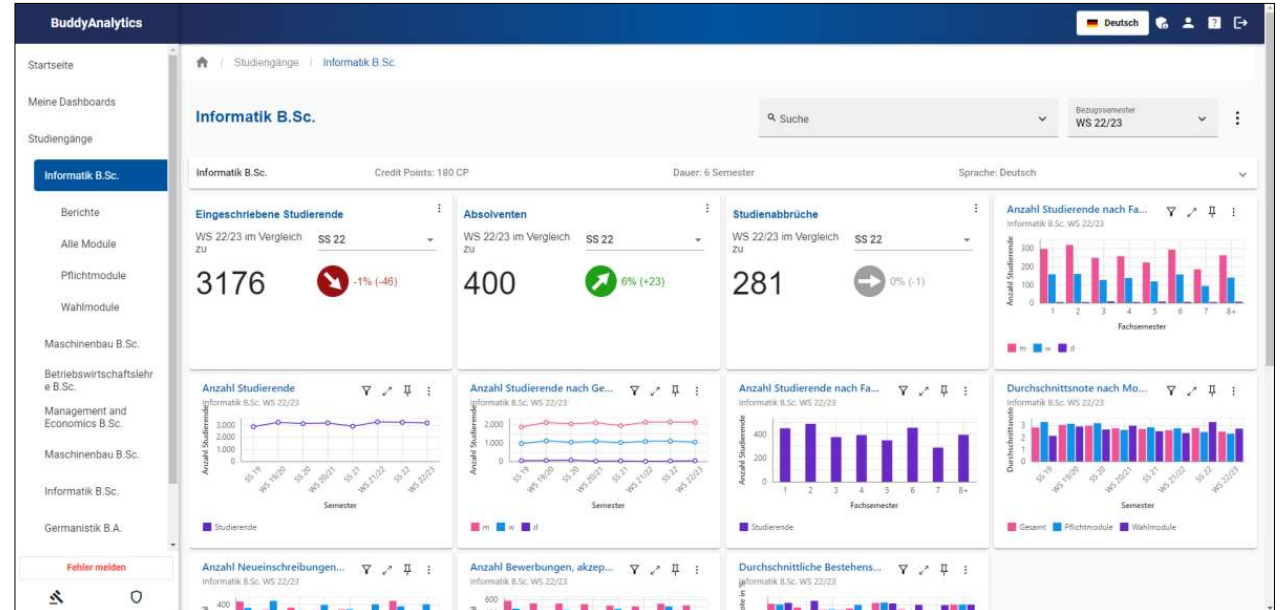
BuddyAnalytics

Deutsch

Startseite

Meine Dashboards

Studiengänge

Informatik B.Sc.

Berichte

Alle Module

Pflichtmodule

Wahlmodule

Maschinenbau B.Sc.

Betriebswirtschaftslehre B.Sc.

Management and Economics B.Sc.

Maschinenbau B.Sc.

Informatik B.Sc.

Germanistik B.A.

Fehler melden

/ Studiengänge / Informatik B.Sc.

Informatik B.Sc.

Suche

Bezugssemester
WS 22/23

Informatik B.Sc. Credit Points: 180 CP Dauer: 6 Semester Sprache: Deutsch

Eingeschriebene Studierende
WS 22/23 im Vergleich zu SS 22
3176
-1% (-46)

Absolventen
WS 22/23 im Vergleich zu SS 22
400
6% (+23)

Studienabbrüche
WS 22/23 im Vergleich zu SS 22
281
0% (-1)

Anzahl Studierende nach Fa...
Informatik B.Sc. WS 22/23
Anzahl Studierende
300 200 100 0
1 2 3 4 5 6 7 8+
Fachsemester
m w d

Anzahl Studierende
Informatik B.Sc. WS 22/23
Anzahl Studierende
3.000 2.000 1.000 0
SS 19 WS 19/20 SS 20 WS 20/21 SS 21 WS 21/22 SS 22 WS 22/23
Semester
Studierende

Anzahl Studierende nach Ge...
Informatik B.Sc. WS 22/23
2.000 1.000 0
SS 19 WS 19/20 SS 20 WS 20/21 SS 21 WS 21/22 SS 22 WS 22/23
Semester
m w d

Anzahl Studierende nach Fa...
Informatik B.Sc. WS 22/23
Anzahl Studierende
400 200 0
1 2 3 4 5 6 7 8+
Fachsemester
Studierende

Durchschnittsnote nach Mo...
Informatik B.Sc. WS 22/23
Durchschnittsnote
3 2 1 0
SS 19 WS 19/20 SS 20 WS 20/21 SS 21 WS 21/22 SS 22 WS 22/23
Semester
Gesamt Pflichtmodule Wahlmodule

Anzahl Neueinschreibungen...
Informatik B.Sc. WS 22/23
400

Anzahl Bewerbungen, akzep...
Informatik B.Sc. WS 22/23
600

Durchschnittliche Bestehens...
Informatik B.Sc. WS 22/23